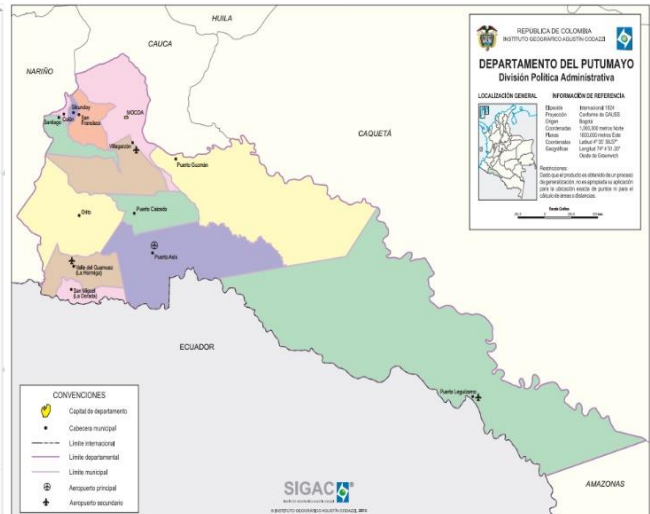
HUILA

CAUCA

NARIÑO

CAQUETÁ

REPÚBLICA DE COLOMBIA
INSTITUTO GEOGRÁFICO AGUSTÍN CODAZZI

DEPARTAMENTO DEL PUTUMAYO
División Política Administrativa

LOCALIZACIÓN GENERAL

INFORMACIÓN DE REFERENCIA

| | |
|---|---|
| Elipsoide | Internacional 1924 |
| Proyección | Conforme de GAUSS |
| Origen | Bogotá |
| Coordenadas Planas | 1.000.000 metros Norte 1.000.000 metros Este |
| Coordenadas Geográficas | Latitud 4° 35' 56,57" Longitud 74° 4' 51,30" Oeste de Greenwich |

Restricciones:
Dado que el producto es obtenido de un proceso de generalización, no es apropiada su aplicación para la ubicación exacta de puntos ni para el cálculo de áreas o distancias.

Escala Gráfica

Sibundoy
Colón
Santiago
San Francisco
MOCOA
Villagarzón
Puerto Guzmán
Orito
Puerto Caicedo
Puerto Asís
Valle del Guamuez (La Hormiga)
San Miguel (La Dorada)

ECUADOR

Puerto Leguízamo

AMAZONAS

CONVENCIONES
Capital de departamento
Cabecera municipal
Límite internacional
Límite departamental
Límite municipal
Aeropuerto principal
Aeropuerto secundario

SIGAC
© INSTITUTO GEOGRÁFICO AGUSTÍN CODAZZI, 2012